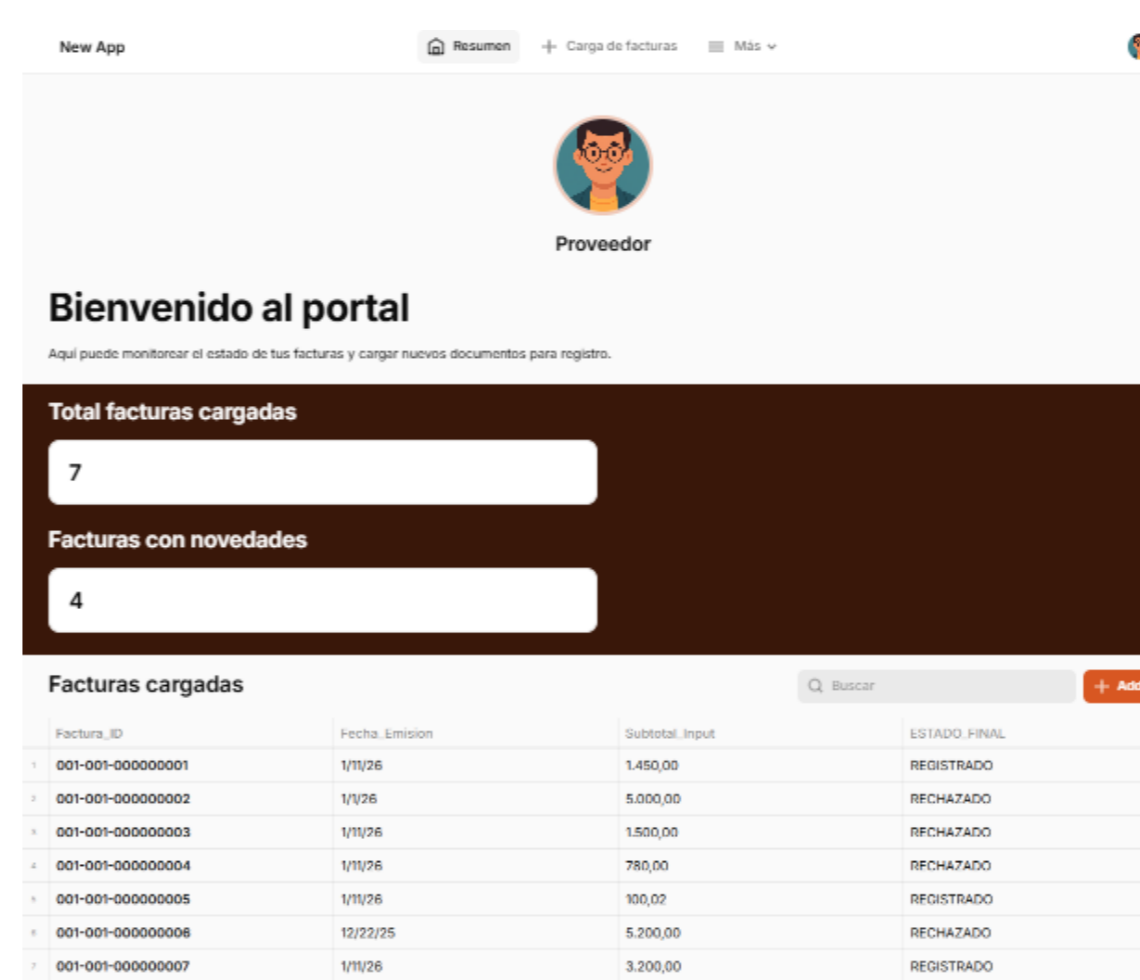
New App Resumen + Carga de facturas Más

Proveedor

Bienvenido al portal

Aquí puede monitorear el estado de tus facturas y cargar nuevos documentos para registro.

Total facturas cargadas

7

Facturas con novedades

4

Facturas cargadas

Buscar

+ Add

| | Factura_ID | Fecha_Emision | Subtotal_Input | ESTADO_FINAL |
|---|---|---|---|---|
| 1 | 001-001-000000001 | 1/11/26 | 1.450,00 | REGISTRADO |
| 2 | 001-001-000000002 | 1/1/26 | 5.000,00 | RECHAZADO |
| 3 | 001-001-000000003 | 1/11/26 | 1.500,00 | RECHAZADO |
| 4 | 001-001-000000004 | 1/11/26 | 780,00 | RECHAZADO |
| 5 | 001-001-000000005 | 1/11/26 | 100,02 | REGISTRADO |
| 6 | 001-001-000000006 | 12/22/25 | 5.200,00 | RECHAZADO |
| 7 | 001-001-000000007 | 1/11/26 | 3.200,00 | REGISTRADO |